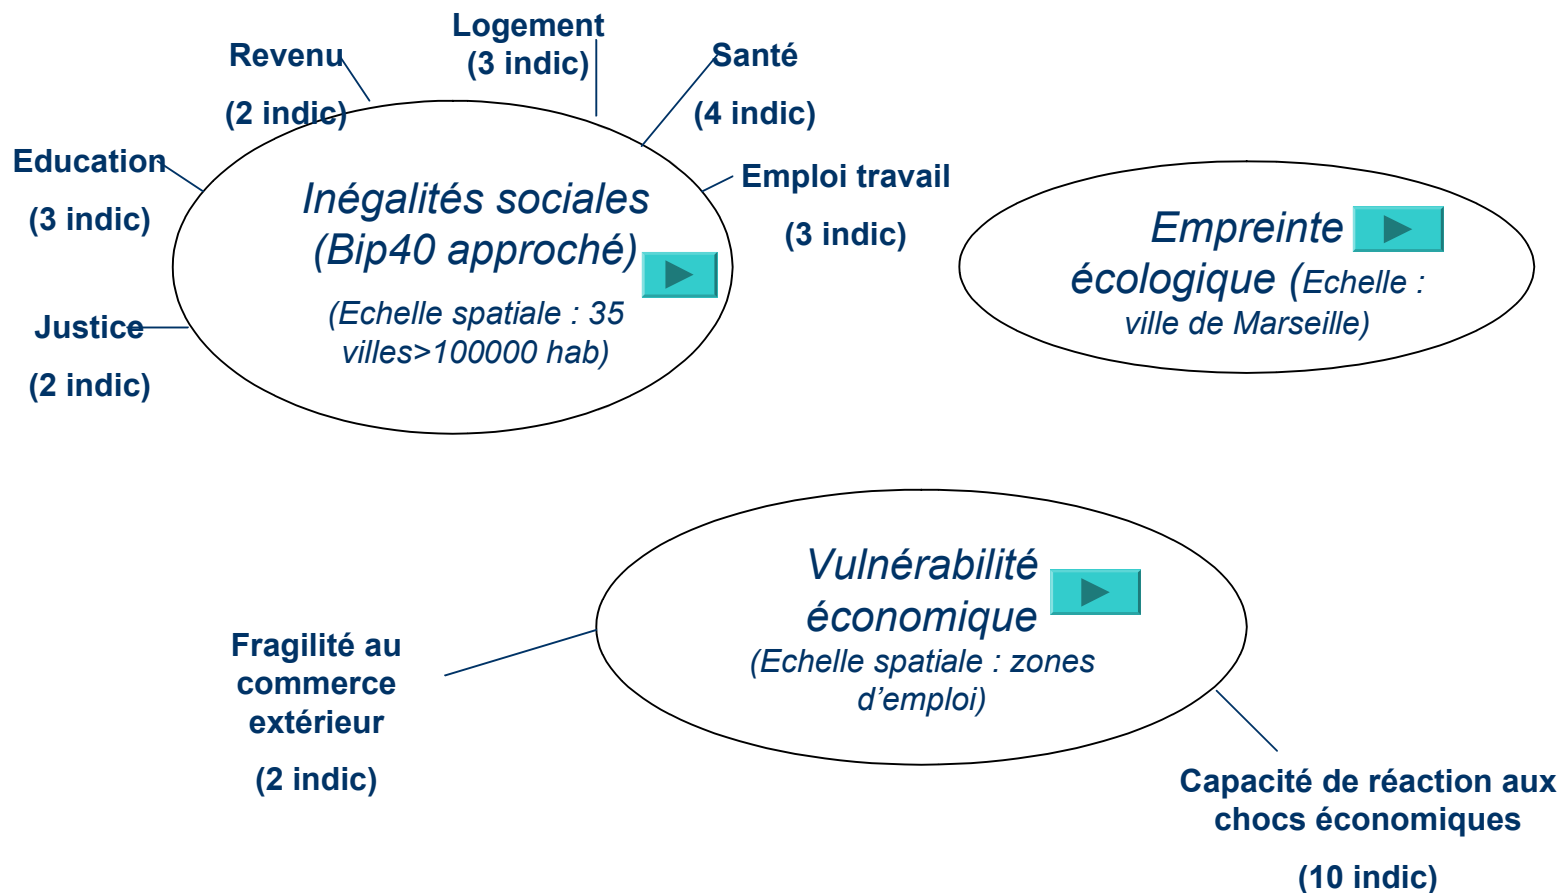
Revenu

(2 indic)

Logement
(3 indic)

Santé

(4 indic)

Education

(3 indic)

Justice

(2 indic)

Inégalités sociales (Bip40 approché)

(Echelle spatiale : 35 villes>100000 hab)

Emploi travail

(3 indic)

Empreinte écologique (Echelle : ville de Marseille)

Vulnérabilité économique
(Echelle spatiale : zones d'emploi)

Fragilité au commerce extérieur

(2 indic)

Capacité de réaction aux chocs économiques

(10 indic)